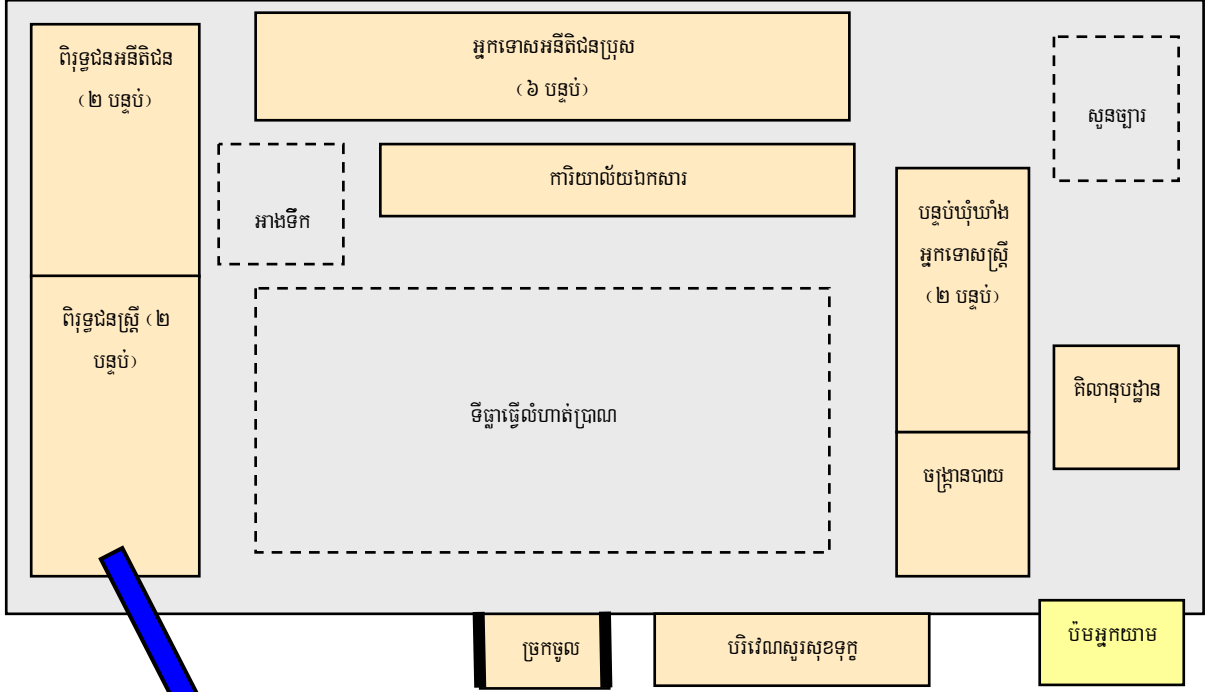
ពិរុទ្ធជនអនីតិជន (២ បន្ទប់)

អ្នកទោសអនីតិជនប្រុស (៦ បន្ទប់)

សួនច្បារ

អាងទឹក

ការិយាល័យឯកសារ

បន្ទប់ឃុំឃាំងអ្នកទោសស្ត្រី (២ បន្ទប់)

ពិរុទ្ធជនស្ត្រី (២ បន្ទប់)

ទីធ្លាធ្វើលំហាត់ប្រាណ

គិលានុបដ្ឋាន

ចង្ក្រានបាយ

ច្រកចូល

បរិវេណសួរសុខទុក្ខ

ប៉មអ្នកយាម